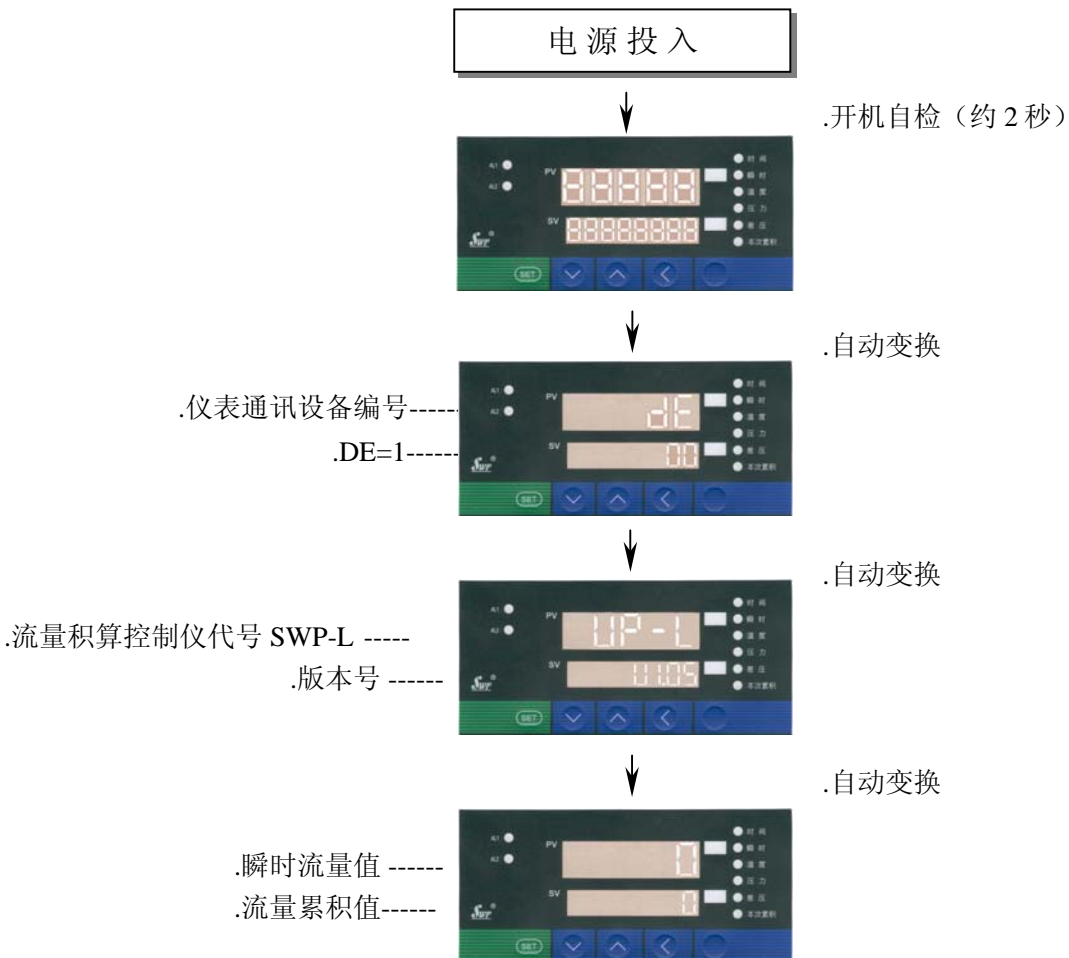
电 源 投 入

.开机自检（约 2 秒）

A1 A2 PV 88888 SV 88888888 时间 瞬时 温度 压力 差压 本次累积 SET

.自动变换

.仪表通讯设备编号------ A1 A2 PV dE
.DE=1------ SV 00

.自动变换

.流量积算控制仪代号 SWP-L ----- PV UP-L
.版本号 ------ SV U1.05

.自动变换

.瞬时流量值 ------ PV 0
.流量累积值------ SV 0